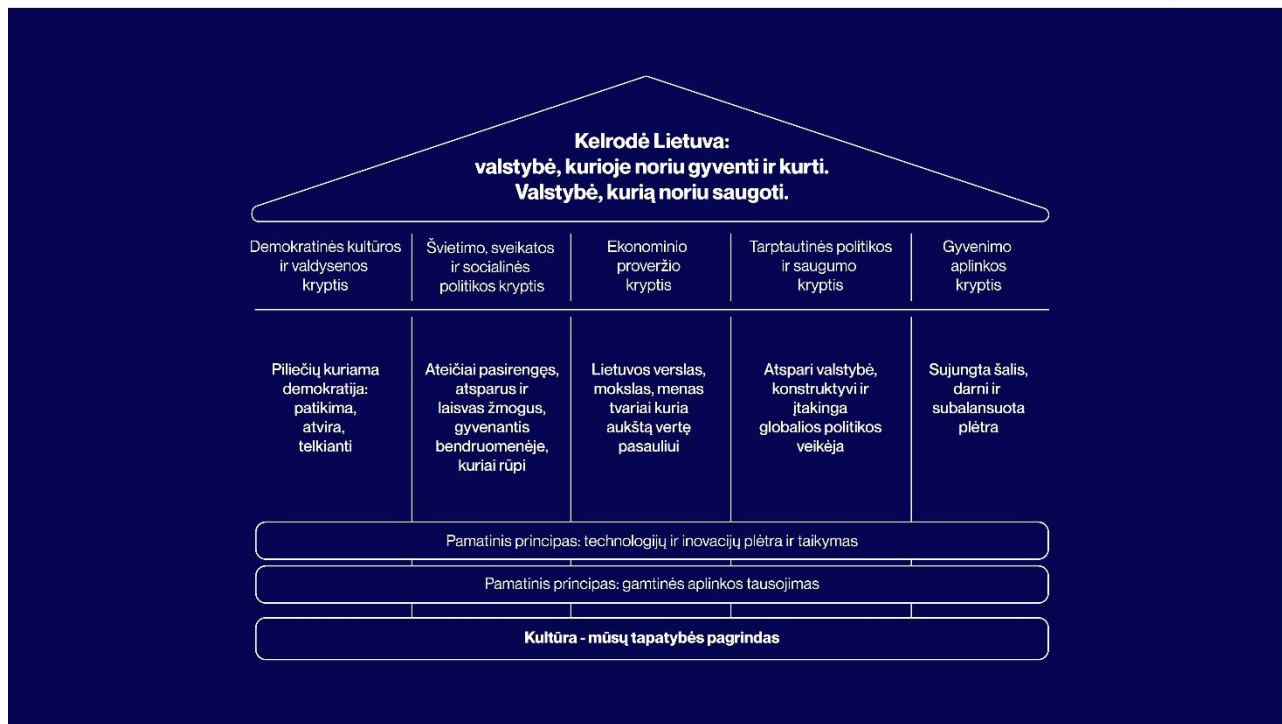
Kelrodė Lietuva:
valstybė, kurioje noriu gyventi ir kurti.
Valstybė, kurią noriu saugoti.

| Demokratinės kultūros ir valdysenos kryptis | Švietimo, sveikatos ir socialinės politikos kryptis | Ekonominio proveržio kryptis | Tarptautinės politikos ir saugumo kryptis | Gyvenimo aplinkos kryptis |
|---|---|---|---|---|
| Piliečių kuriama demokratija: patikima, atvira, telkianti | Ateičiai pasirengęs, atsparus ir laisvas žmogus, gyvenantis bendruomenėje, kuriai rūpi | Lietuvos verslas, mokslas, menas tvariai kuria aukštą vertę pasauliui | Atspari valstybė, konstruktyvi ir įtakinga globalios politikos veikėja | Sujungta šalis, darni ir subalansuota plėtra |

Pamatinis principas: technologijų ir inovacijų plėtra ir taikymas

Pamatinis principas: gamtinės aplinkos tausojimas

Kultūra - mūsų tapatybės pagrindas